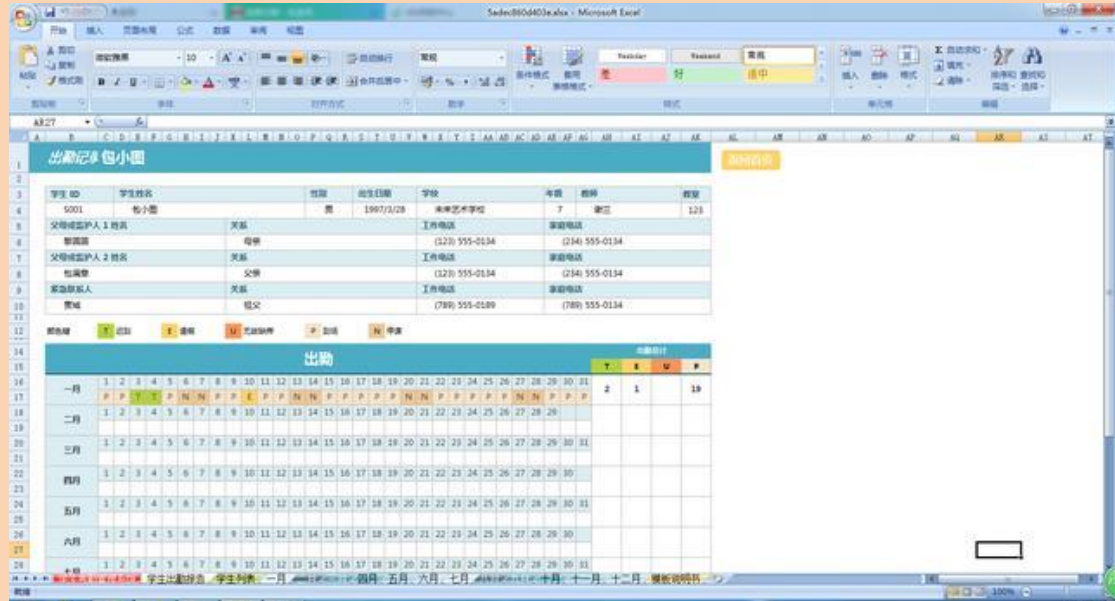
5adec860d403e.xlsx - Microsoft Excel

开始 插入 页面布局 公式 数据 审阅 视图

剪贴板 字体 对齐方式 数字 样式 单元格 编辑

常规 差 好 适中

AR27

出勤记录 包小图

学生 ID | 学生姓名 | 性别 | 出生日期 | 学校 | 年级 | 教师 | 教室
5001 | 包小图 | 男 | 1997/3/28 | 未来艺术学校 | 7 | 谢三 | 123

父母或监护人 1 姓名 | 关系 | 工作电话 | 家庭电话
黎圆圆 | 母亲 | (123) 555-0134 | (234) 555-0134
父母或监护人 2 姓名 | 关系 | 工作电话 | 家庭电话
包满意 | 父亲 | (123) 555-0134 | (234) 555-0134
紧急联系人 | 关系 | 工作电话 | 家庭电话
贾城 | 祖父 | (789) 555-0189 | (789) 555-0134

颜色键 T 迟到 E 请假 U 无故缺席 P 到场 N 申请

出勤

出勤统计
T E U P

一月 1 2 3 4 5 6 7 8 9 10 11 12 13 14 15 16 17 18 19 20 21 22 23 24 25 26 27 28 29 30 31
P P T T P N N P P E P P N N P P P P P N N P P P P P N N P P P
2 1 19
二月 1 2 3 4 5 6 7 8 9 10 11 12 13 14 15 16 17 18 19 20 21 22 23 24 25 26 27 28 29
三月 1 2 3 4 5 6 7 8 9 10 11 12 13 14 15 16 17 18 19 20 21 22 23 24 25 26 27 28 29 30 31
四月 1 2 3 4 5 6 7 8 9 10 11 12 13 14 15 16 17 18 19 20 21 22 23 24 25 26 27 28 29 30
五月 1 2 3 4 5 6 7 8 9 10 11 12 13 14 15 16 17 18 19 20 21 22 23 24 25 26 27 28 29 30 31
六月 1 2 3 4 5 6 7 8 9 10 11 12 13 14 15 16 17 18 19 20 21 22 23 24 25 26 27 28 29 30
七月 1 2 3 4 5 6 7 8 9 10 11 12 13 14 15 16 17 18 19 20 21 22 23 24 25 26 27 28 29 30 31

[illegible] 学生出勤报告 学生列表 一月 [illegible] 四月 五月 六月 七月 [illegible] 十月 十一月 十二月 最新说明书

就绪 100%